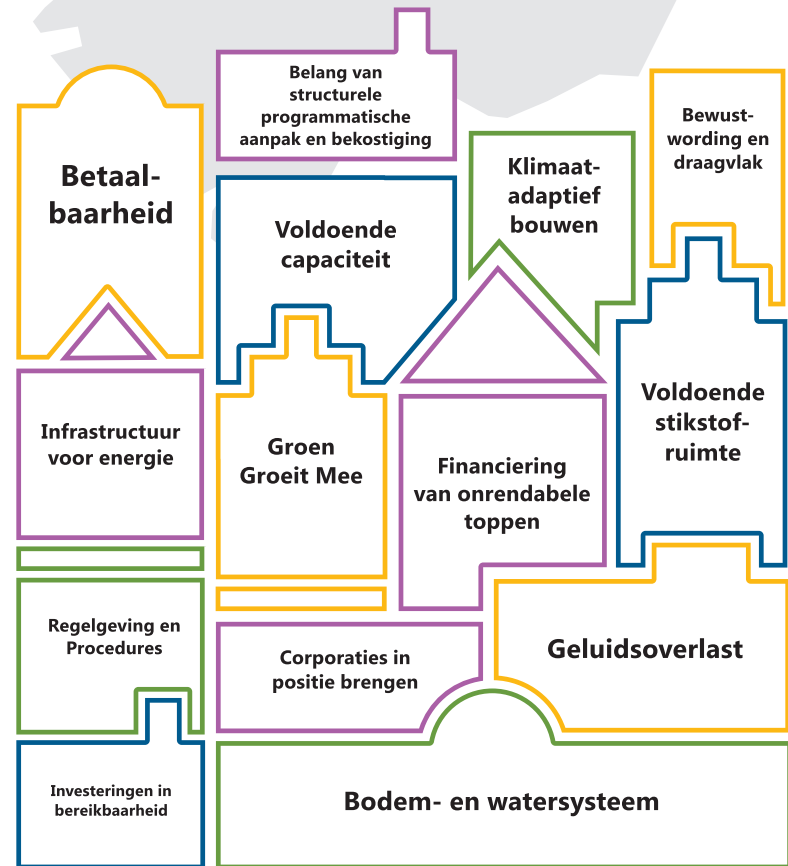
Belang van structurele programmatische aanpak en bekostiging

Betaalbaarheid

Voldoende capaciteit

Klimaatadaptief bouwen

Bewustwording en draagvlak

Infrastructuur voor energie

Groen Groeit Mee

Financiering van onrendabele toppen

Voldoende stikstofruimte

Regelgeving en Procedures

Corporaties in positie brengen

Geluidsoverlast

Investeringen in bereikbaarheid

Bodem- en watersysteem